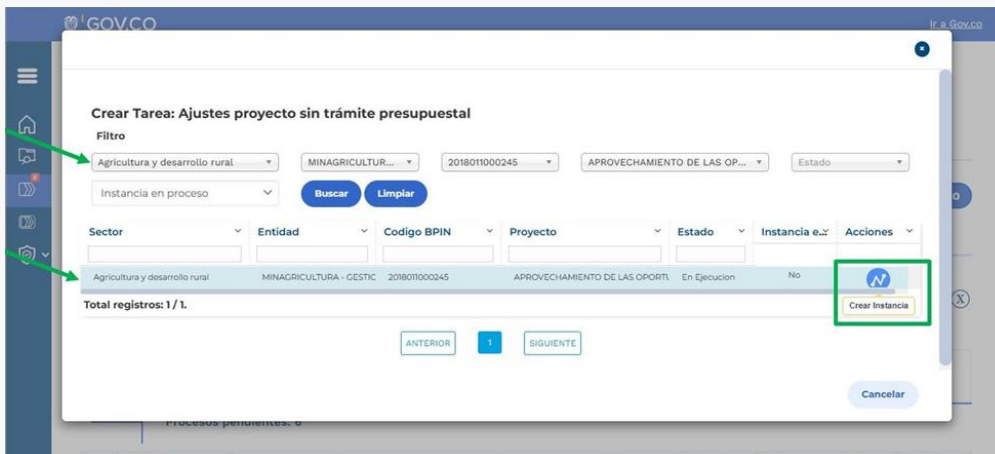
GOV.CO

Ir a Gov.co

Crear Tarea: Ajustes proyecto sin trámite presupuestal

Filtro

Agricultura y desarrollo rural | MINAGRICULTUR... | 2018011000245 | APROVECHAMIENTO DE LAS OP... | Estado

Instancia en proceso | Buscar | Limpiar

| Sector | Entidad | Codigo BPIN | Proyecto | Estado | Instancia e... | Acciones |
|---|---|---|---|---|---|---|
| Agricultura y desarrollo rural | MINAGRICULTURA - GESTIC | 2018011000245 | APROVECHAMIENTO DE LAS OPORTU | En Ejecucion | No | |

Crear Instancia

Total registros: 1 / 1.

ANTERIOR 1 SIGUIENTE

Cancelar

Procesos pendientes: 6